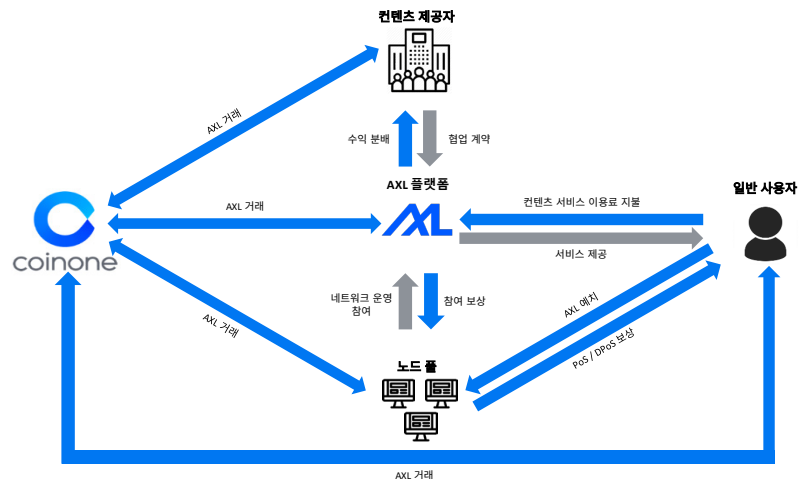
컨텐츠 제공자

AXL 거래

수익 분배

협업 계약

AXL 플랫폼

AXL 거래

컨텐츠 서비스 이용료 지불

일반 사용자

coinone

AXL

서비스 제공

네트워크 운영 참여

참여 보상

AXL 거래

AXL 예치

PoS / DPoS 보상

노드 풀

AXL 거래